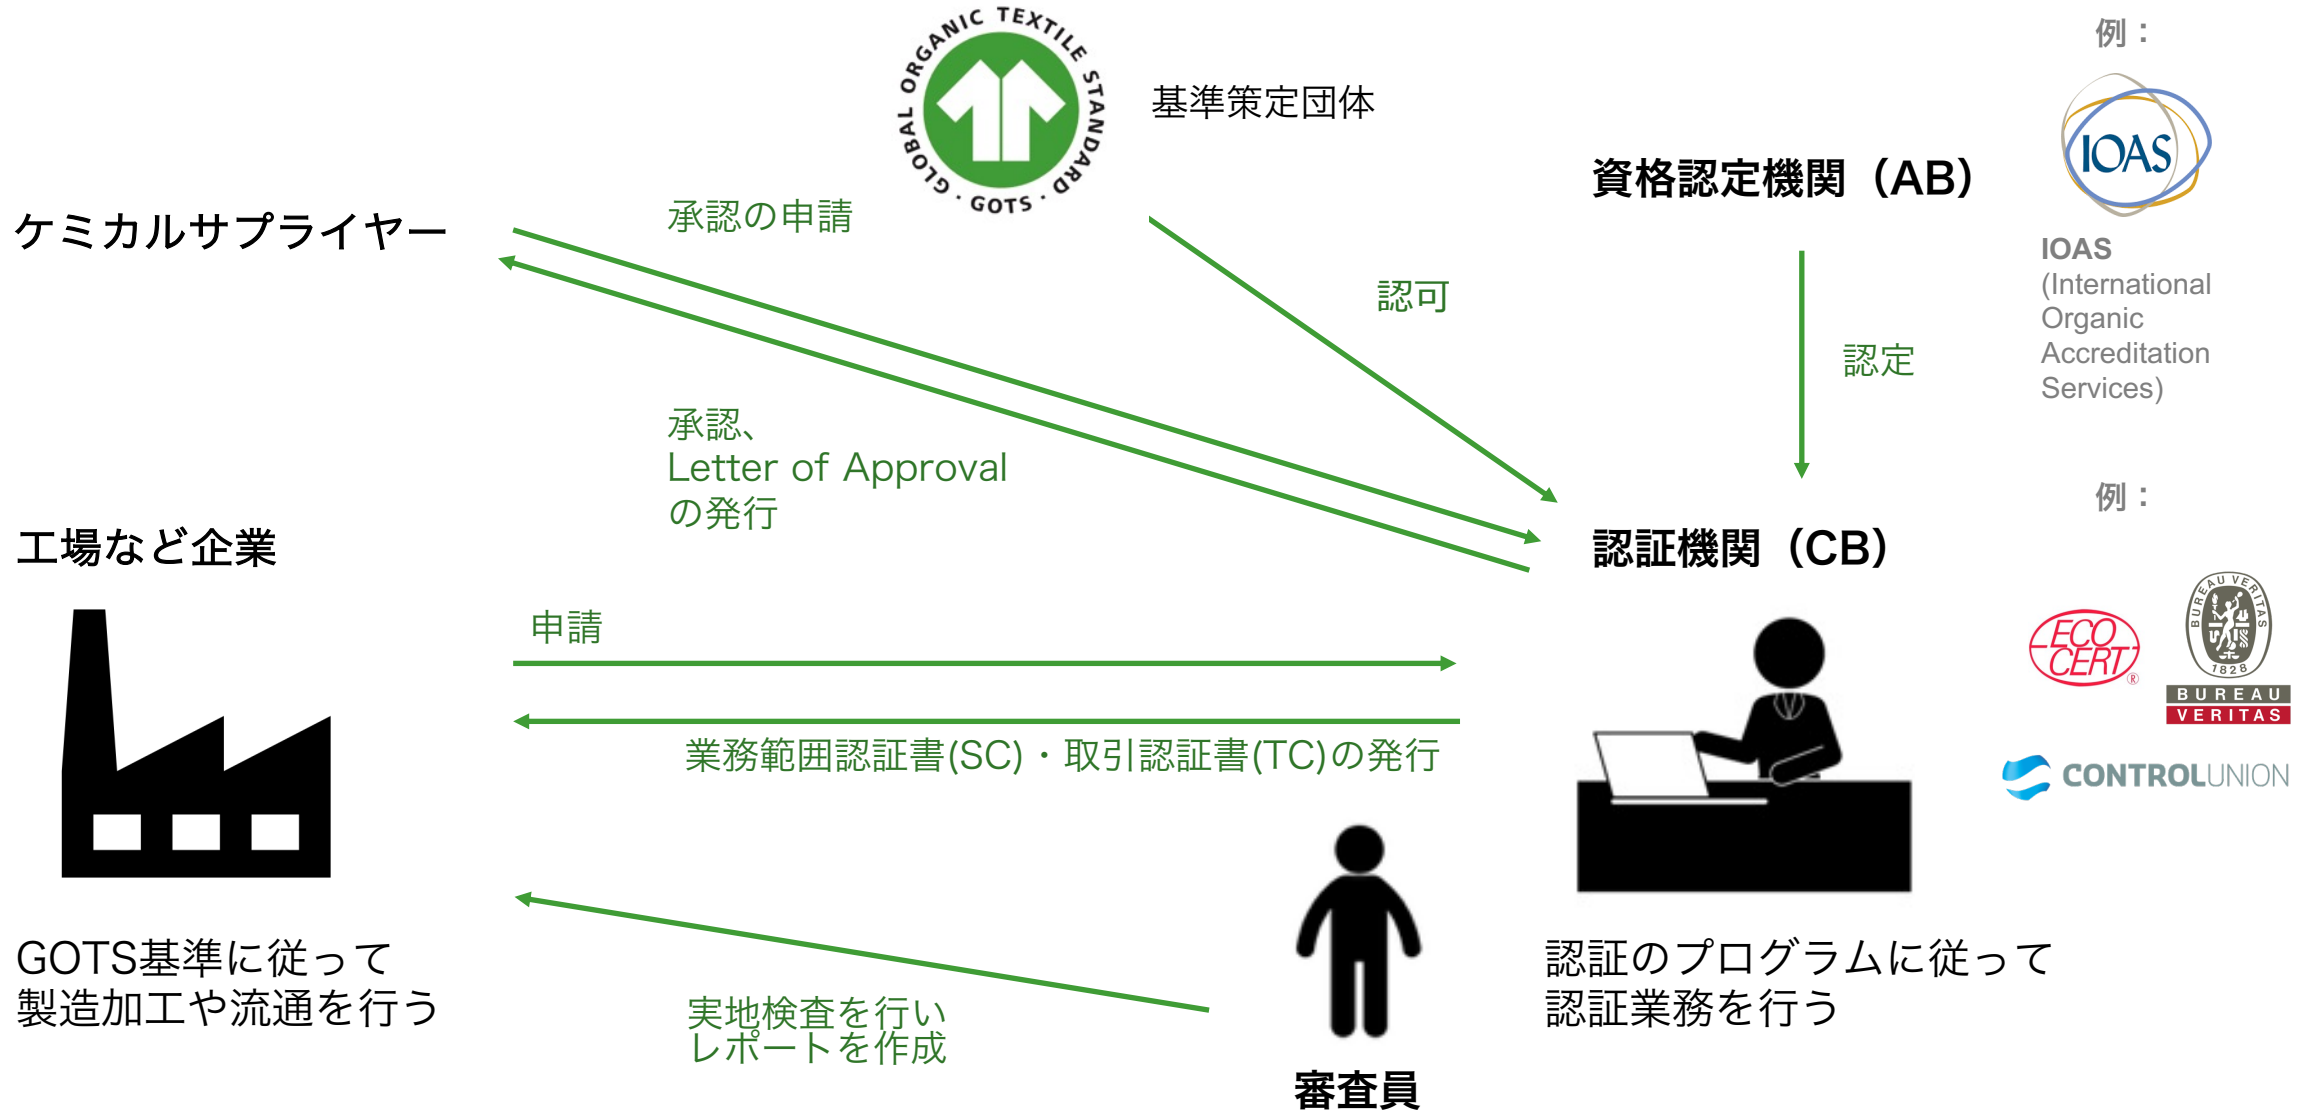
GLOBAL ORGANIC TEXTILE STANDARD · GOTS ·

基準策定団体

例：

IOAS

資格認定機関（AB）

IOAS (International Organic Accreditation Services)

ケミカルサプライヤー

承認の申請

認可

認定

承認、
Letter of Approval
の発行

例：

工場など企業

認証機関（CB）

ECOCERT

BUREAU VERITAS 1828

申請

CONTROLUNION

業務範囲認証書(SC)・取引認証書(TC)の発行

GOTS基準に従って製造加工や流通を行う

認証のプログラムに従って認証業務を行う

実地検査を行い
レポートを作成

審査員